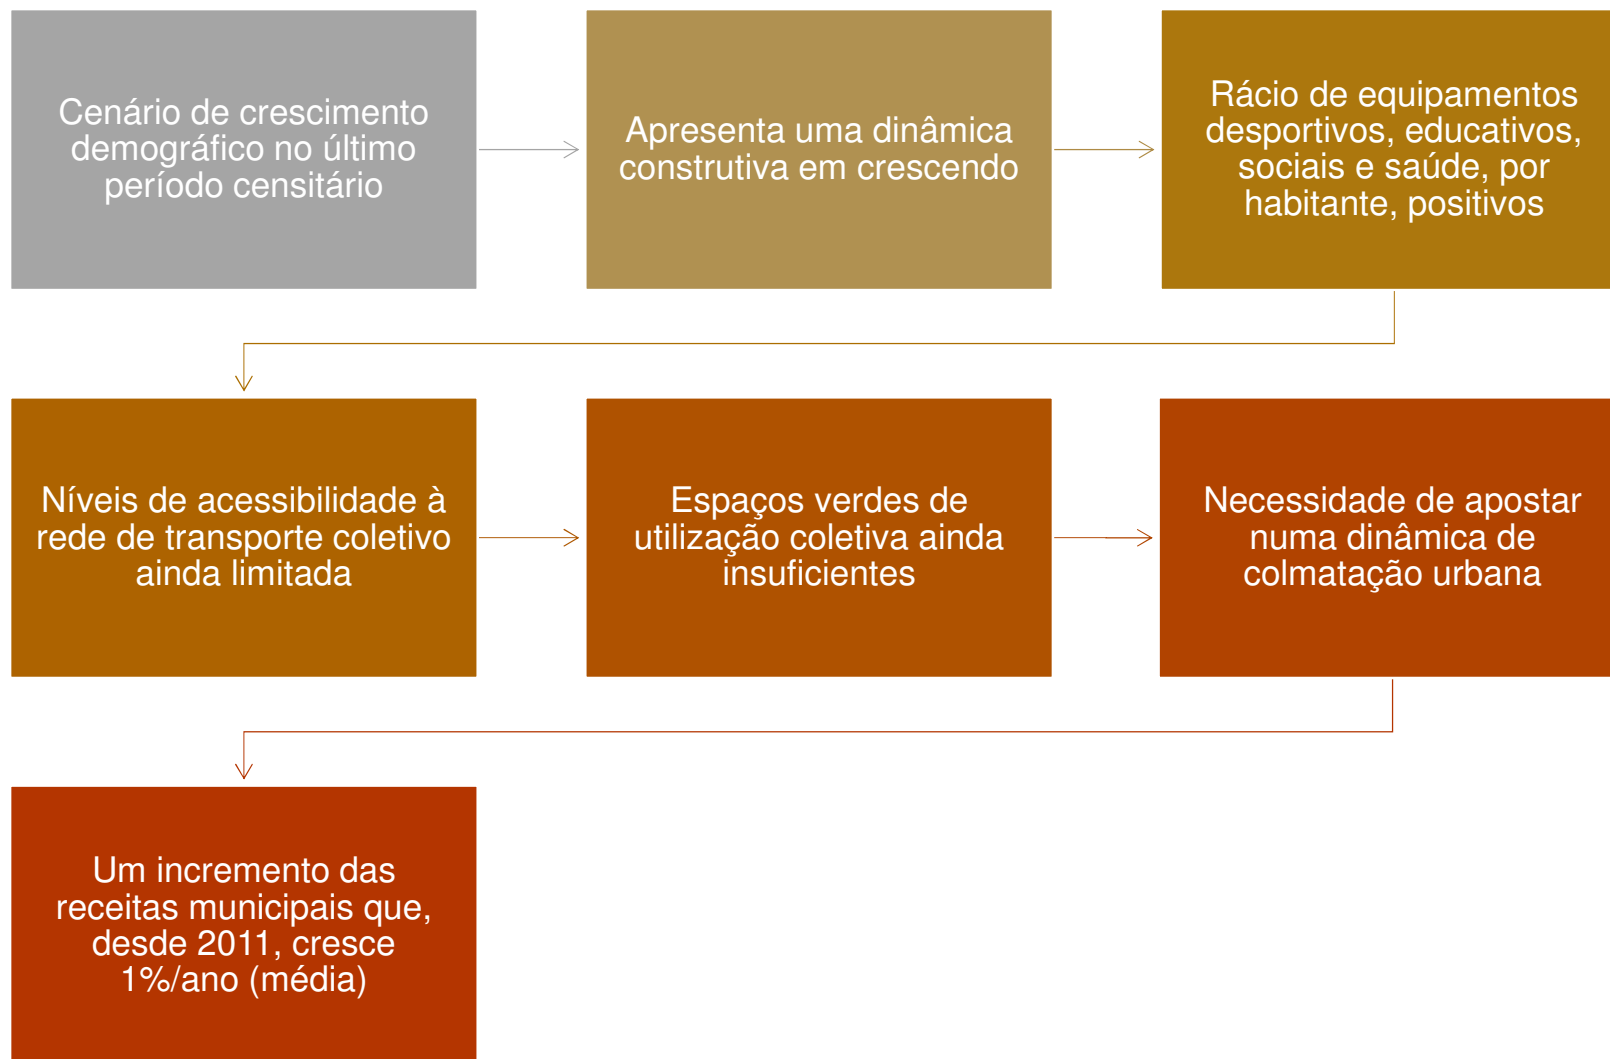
Cenário de crescimento demográfico no último período censitário

Apresenta uma dinâmica construtiva em crescendo

Rácio de equipamentos desportivos, educativos, sociais e saúde, por habitante, positivos

Níveis de acessibilidade à rede de transporte coletivo ainda limitada

Espaços verdes de utilização coletiva ainda insuficientes

Necessidade de apostar numa dinâmica de colmatação urbana

Um incremento das receitas municipais que, desde 2011, cresce 1%/ano (média)